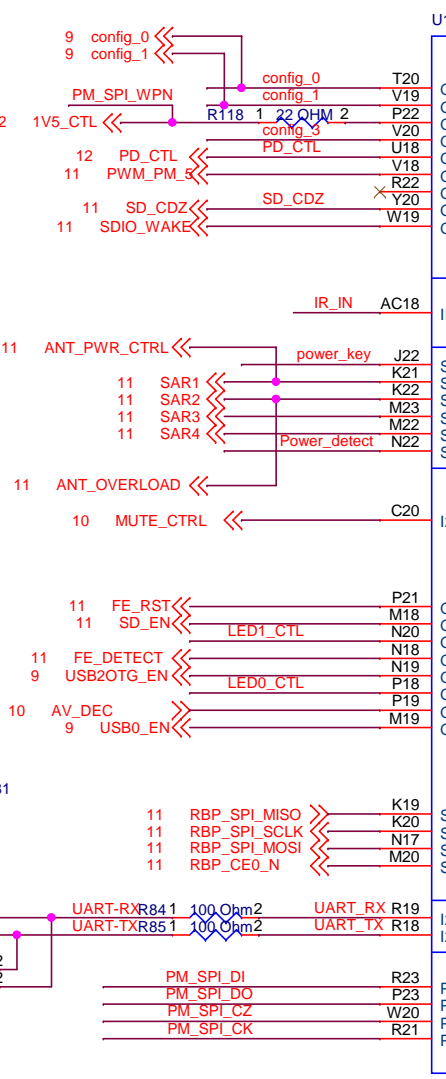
U1

9 config_0
9 config_1
config_0 T20
config_1 V19
PM_SPI_WPN
R118 1 22 OHM 2 P22
2 1V5_CTL
config_3 V20
PD_CTL U18
12 PD_CTL
11 PWM_PM_5
V18
R22
SD_CDZ Y20
11 SD_CDZ
W19
11 SDIO_WAKE

IR_IN AC18

11 ANT_PWR_CTRL
power_key J22
K21
11 SAR1
K22
11 SAR2
M23
11 SAR3
M22
11 SAR4
Power_detect N22

11 ANT_OVERLOAD

10 MUTE_CTRL
C20

P21
11 FE_RST
M18
11 SD_EN
LED1_CTL N20
N18
11 FE_DETECT
N19
9 USB2OTG_EN
LED0_CTL P18
P19
10 AV_DEC
M19
9 USB0_EN

31

K19
11 RBP_SPI_MISO
K20
11 RBP_SPI_SCLK
N17
11 RBP_SPI_MOSI
M20
11 RBP_CE0_N

UART-RX R84 1 100 Ohm 2 UART_RX R19
UART-TX R85 1 100 Ohm 2 UART_TX R18
2
2

PM_SPI_DI R23
PM_SPI_DO P23
PM_SPI_CZ W20
PM_SPI_CK R21